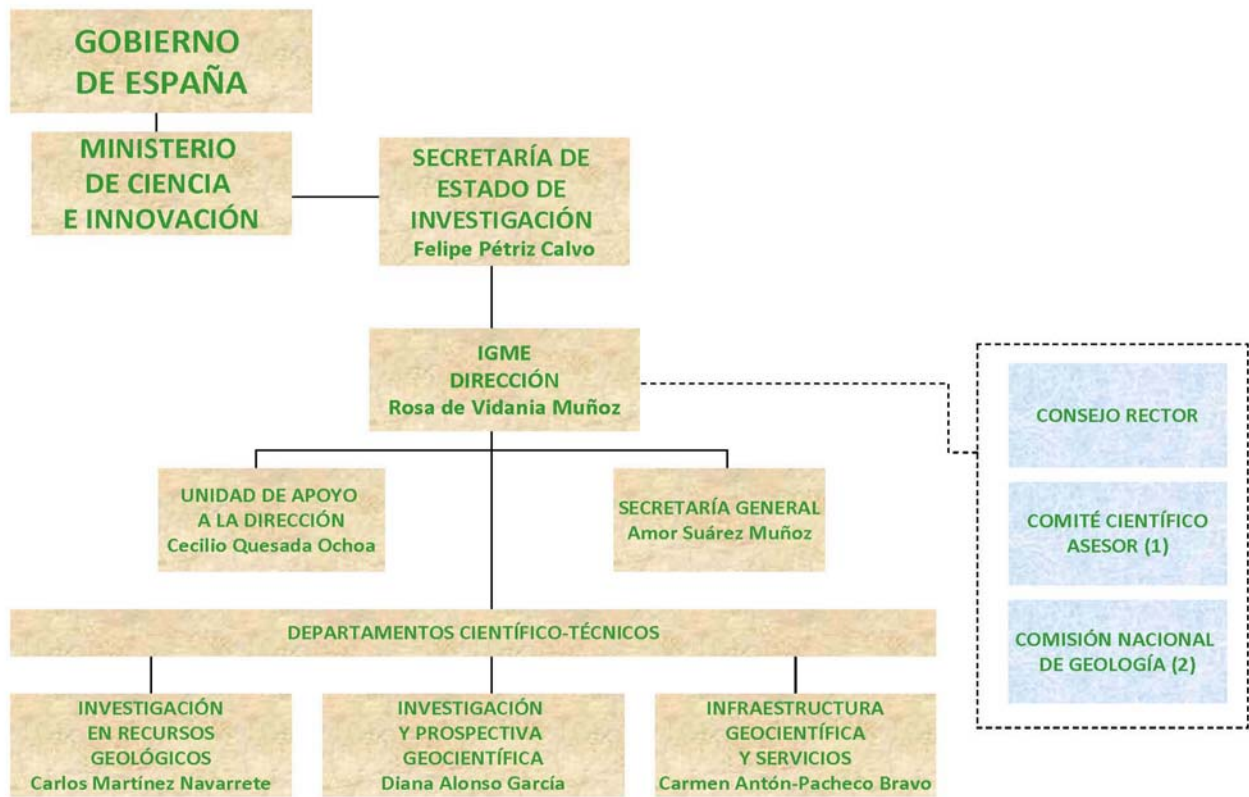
GOBIERNO DE ESPAÑA

MINISTERIO DE CIENCIA E INNOVACIÓN

SECRETARÍA DE ESTADO DE INVESTIGACIÓN
Felipe Pétriz Calvo

IGME
DIRECCIÓN
Rosa de Vidania Muñoz

CONSEJO RECTOR

COMITÉ CIENTÍFICO ASESOR (1)

COMISIÓN NACIONAL DE GEOLOGÍA (2)

UNIDAD DE APOYO A LA DIRECCIÓN
Cecilio Quesada Ochoa

SECRETARÍA GENERAL
Amor Suárez Muñoz

DEPARTAMENTOS CIENTÍFICO-TÉCNICOS

INVESTIGACIÓN EN RECURSOS GEOLÓGICOS
Carlos Martínez Navarrete

INVESTIGACIÓN Y PROSPECTIVA GEOCIENTÍFICA
Diana Alonso García

INFRAESTRUCTURA GEOCIENTÍFICA Y SERVICIOS
Carmen Antón-Pacheco Bravo